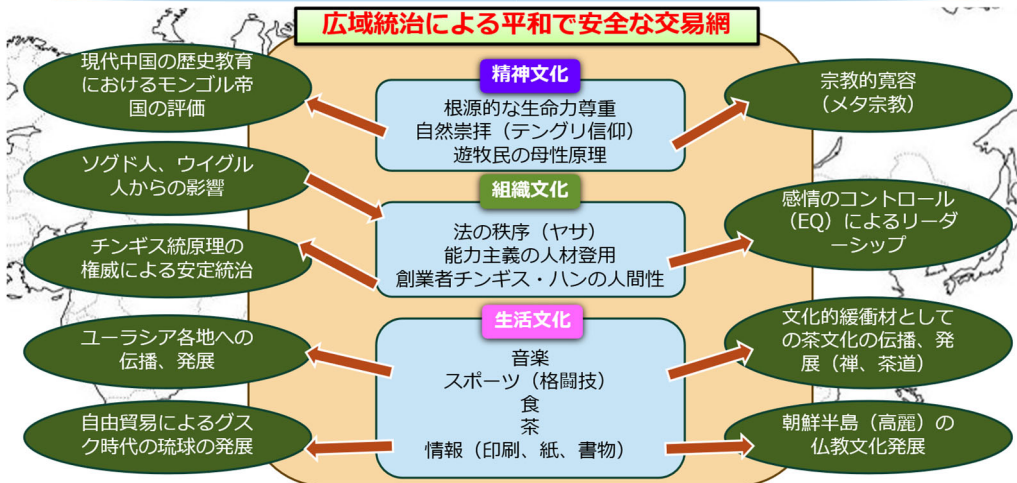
広域統治による平和で安全な交易網

現代中国の歴史教育におけるモンゴル帝国の評価

ソグド人、ウイグル人からの影響

チンギス統原理の権威による安定統治

ユーラシア各地への伝播、発展

自由貿易によるグスク時代の琉球の発展

精神文化

根源的な生命力尊重
自然崇拝（テングリ信仰）
遊牧民の母性原理

組織文化

法の秩序（ヤサ）
能力主義の人材登用
創業者チンギス・ハンの人間性

生活文化

音楽
スポーツ（格闘技）
食
茶
情報（印刷、紙、書物）

宗教的寛容（メタ宗教）

感情のコントロール（EQ）によるリーダーシップ

文化的緩衝材としての茶文化の伝播、発展（禅、茶道）

朝鮮半島（高麗）の仏教文化発展